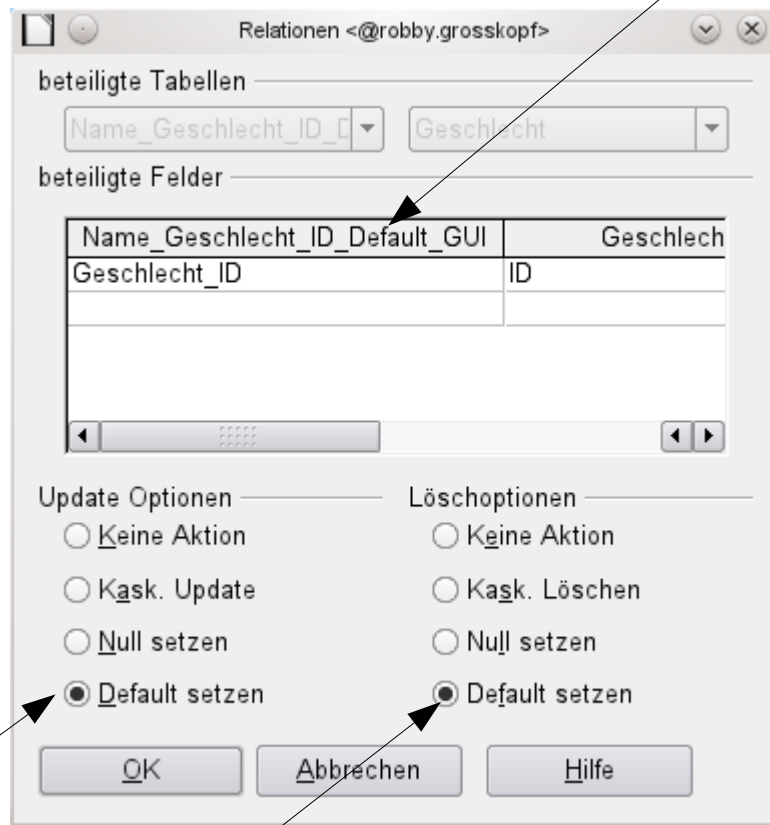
Relationen <@robby.grosskopf>

beteiligte Tabellen

Name_Geschlecht_ID_D

Geschlecht

beteiligte Felder

| Name_Geschlecht_ID_Default_GUI | Geschlech |
|---|---|
| Geschlecht_ID | ID |
| | |

Update Optionen

Keine Aktion

Kask. Update

Null setzen

Default setzen

Löschoptionen

Keine Aktion

Kask. Löschen

Null setzen

Default setzen

OK

Abbrechen

Hilfe